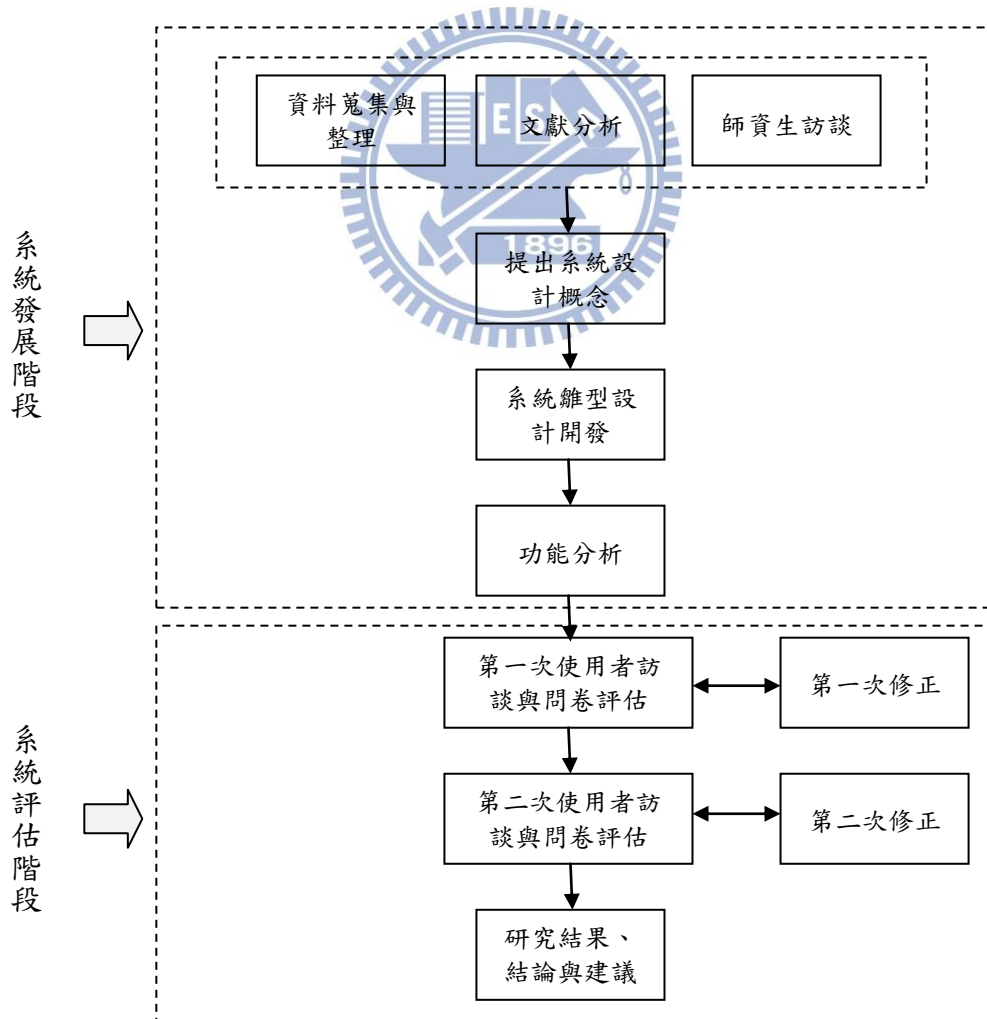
系統發展階段

資料蒐集與整理

文獻分析

師資生訪談

提出系統設計概念

系統雛型設計開發

功能分析

系統評估階段

第一次使用者訪談與問卷評估

第一次修正

第二次使用者訪談與問卷評估

第二次修正

研究結果、結論與建議

1896